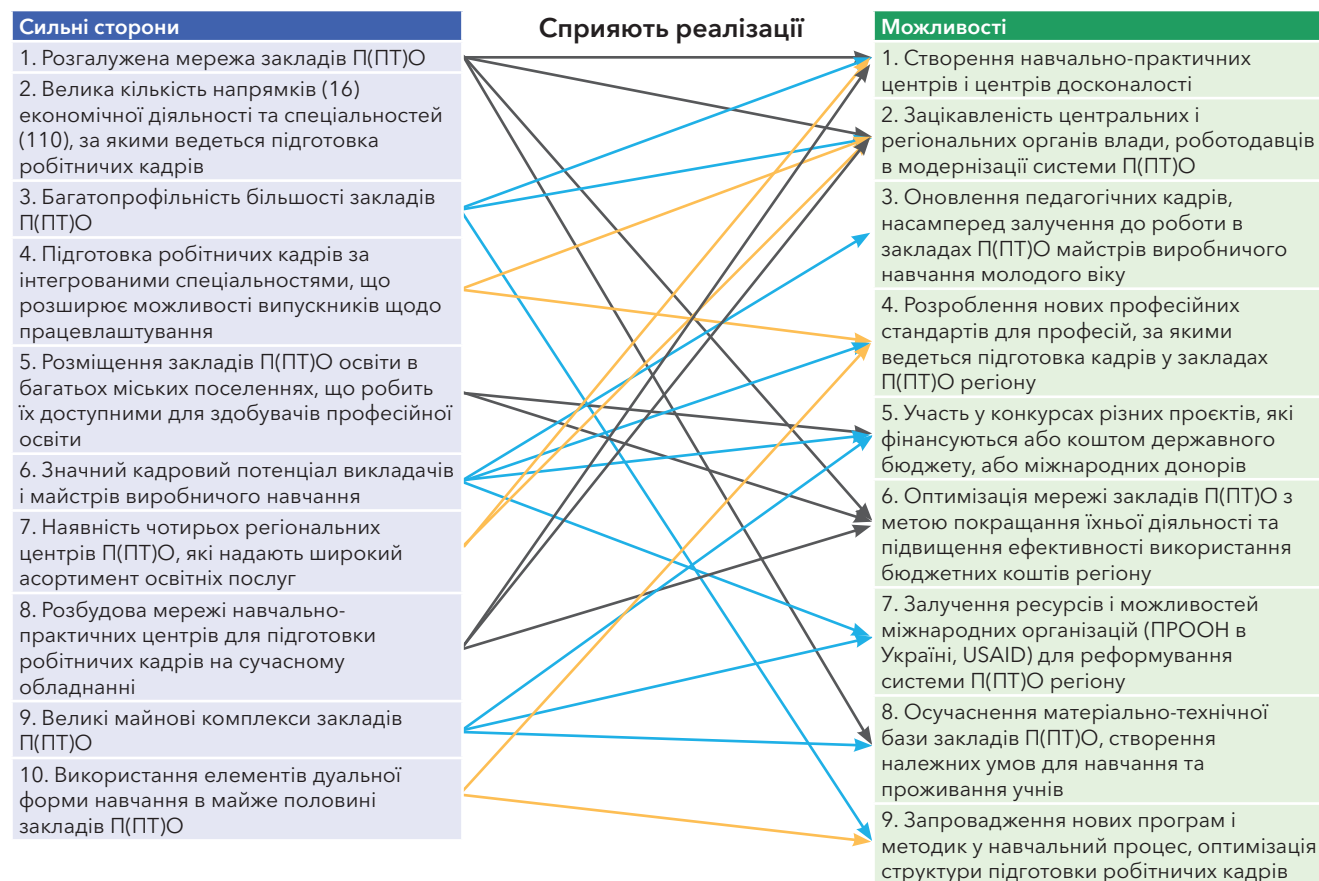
Сильні сторони

1. Розгалужена мережа закладів П(ПТ)О

2. Велика кількість напрямків (16) економічної діяльності та спеціальностей (110), за якими ведеться підготовка робітничих кадрів

3. Багатопрофільність більшості закладів П(ПТ)О

4. Підготовка робітничих кадрів за інтегрованими спеціальностями, що розширює можливості випускників щодо працевлаштування

5. Розміщення закладів П(ПТ)О освіти в багатьох міських поселеннях, що робить їх доступними для здобувачів професійної освіти

6. Значний кадровий потенціал викладачів і майстрів виробничого навчання

7. Наявність чотирьох регіональних центрів П(ПТ)О, які надають широкий асортимент освітніх послуг

8. Розбудова мережі навчально-практичних центрів для підготовки робітничих кадрів на сучасному обладнанні

9. Великі майнові комплекси закладів П(ПТ)О

10. Використання елементів дуальної форми навчання в майже половині закладів П(ПТ)О

Сприяють реалізації

Можливості

1. Створення навчально-практичних центрів і центрів досконалості

2. Зацікавленість центральних і регіональних органів влади, роботодавців в модернізації системи П(ПТ)О

3. Оновлення педагогічних кадрів, насамперед залучення до роботи в закладах П(ПТ)О майстрів виробничого навчання молодого віку

4. Розроблення нових професійних стандартів для професій, за якими ведеться підготовка кадрів у закладах П(ПТ)О регіону

5. Участь у конкурсах різних проєктів, які фінансуються або коштом державного бюджету, або міжнародних донорів

6. Оптимізація мережі закладів П(ПТ)О з метою покращання їхньої діяльності та підвищення ефективності використання бюджетних коштів регіону

7. Залучення ресурсів і можливостей міжнародних організацій (ПРООН в Україні, USAID) для реформування системи П(ПТ)О регіону

8. Осучаснення матеріально-технічної бази закладів П(ПТ)О, створення належних умов для навчання та проживання учнів

9. Запровадження нових програм і методик у навчальний процес, оптимізація структури підготовки робітничих кадрів